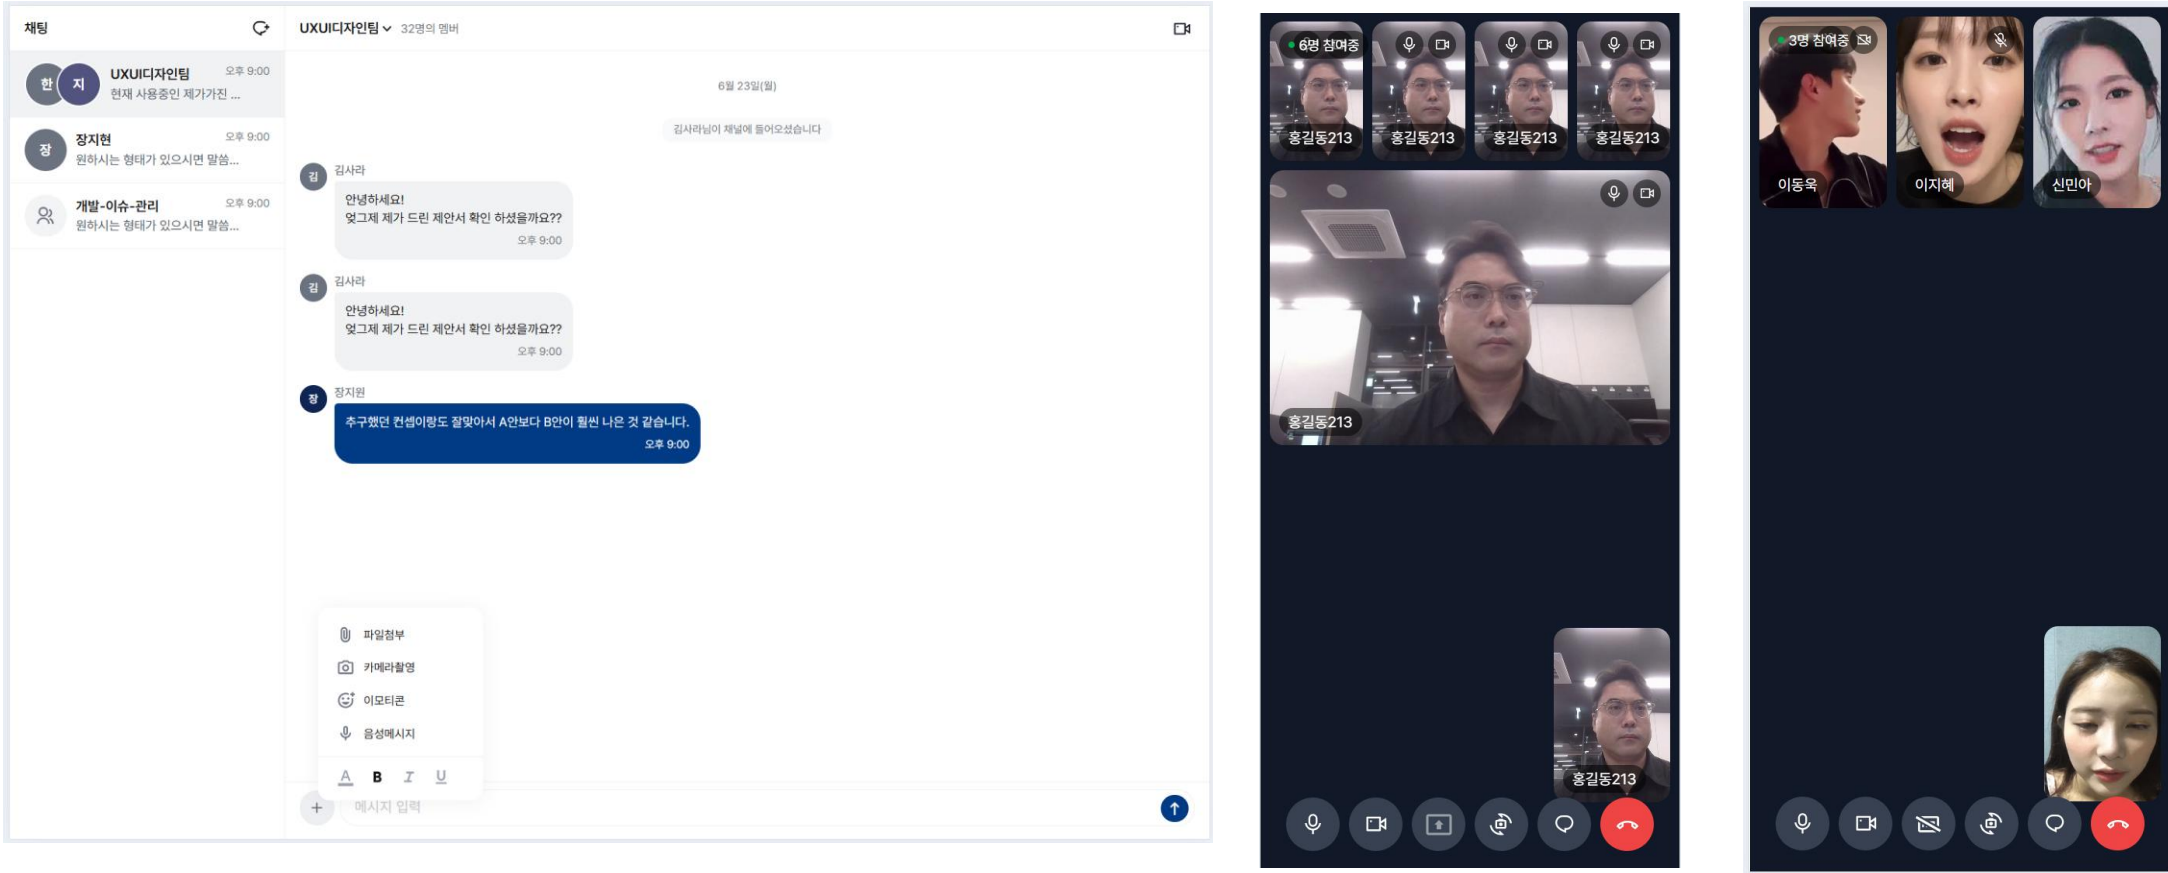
채팅

한 지 UXUI디자인팀 오후 9:00
현재 사용중인 제가가진 ...

장 장지현 오후 9:00
원하시는 형태가 있으시면 말씀...

개발-이슈-관리 오후 9:00
원하시는 형태가 있으시면 말씀...

UXUI디자인팀 32명의 멤버

6월 23일(월)

김사라님이 채널에 들어오셨습니다

김 김사라
안녕하세요!
엊그제 제가 드린 제안서 확인 하셨을까요??
오후 9:00

김 김사라
안녕하세요!
엊그제 제가 드린 제안서 확인 하셨을까요??
오후 9:00

장 장지원
추구했던 컨셉이랑도 잘맞아서 A안보다 B안이 훨씬 나은 것 같습니다.
오후 9:00

파일첨부
카메라촬영
이모티콘
음성메시지

A B I U

메시지 입력

6명 참여중
홍길동213
홍길동213
홍길동213
홍길동213
홍길동213
홍길동213

3명 참여중
이동욱
이지혜
신민아